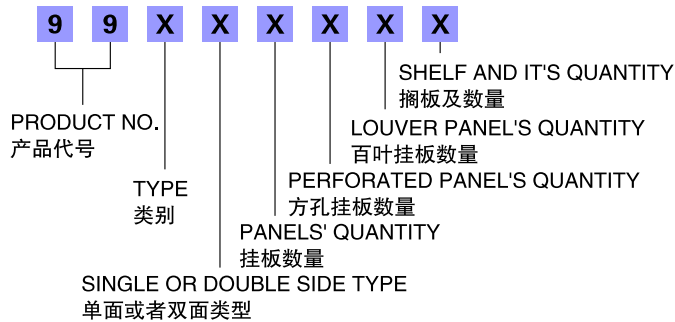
9 9 X X X X X X

SHELF AND IT'S QUANTITY
搁板及数量

LOUVER PANEL'S QUANTITY
百叶挂板数量

PERFORATED PANEL'S QUANTITY
方孔挂板数量

PANELS' QUANTITY
挂板数量

PRODUCT NO.
产品代号

TYPE
类别

SINGLE OR DOUBLE SIDE TYPE
单面或者双面类型